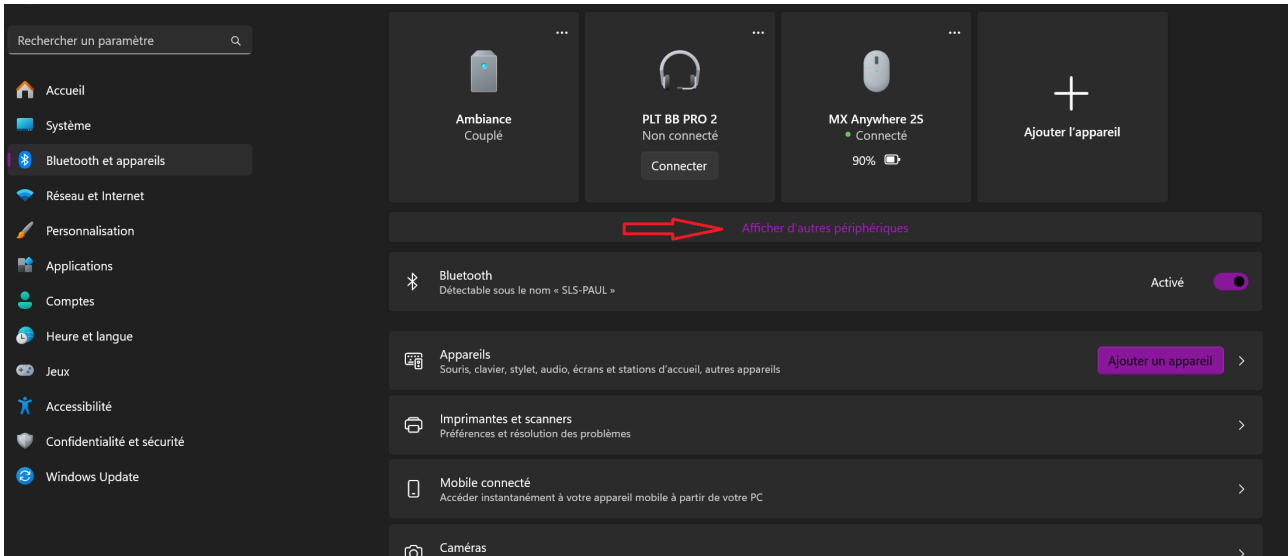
Rechercher un paramètre

Accueil
Système
Bluetooth et appareils
Réseau et Internet
Personnalisation
Applications
Comptes
Heure et langue
Jeux
Accessibilité
Confidentialité et sécurité
Windows Update

...
Ambiance
Couplé

...
PLT BB PRO 2
Non connecté
Connecter

...
MX Anywhere 2S
Connecté
90%

+
Ajouter l'appareil

Afficher d'autres périphériques

Bluetooth
Détectable sous le nom « SLS-PAUL »
Activé

Appareils
Souris, clavier, stylet, audio, écrans et stations d'accueil, autres appareils
Ajouter un appareil

Imprimantes et scanners
Préférences et résolution des problèmes

Mobile connecté
Accéder instantanément à votre appareil mobile à partir de votre PC

Caméras